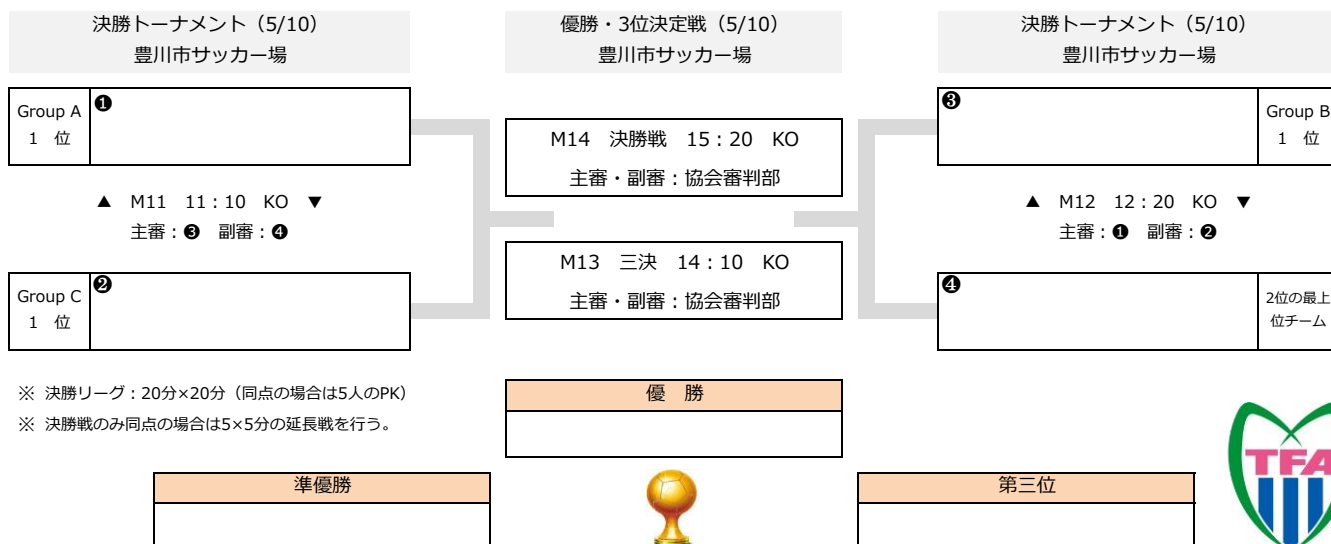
決勝トーナメント（5/10）
豊川市サッカー場

優勝・3位決定戦（5/10）
豊川市サッカー場

決勝トーナメント（5/10）
豊川市サッカー場

Group A 1 位 ❶

Group C 1 位 ❷

▲ M11 11：10 KO ▼
主審：❸ 副審：❹

M14 決勝戦 15：20 KO
主審・副審：協会審判部

M13 三決 14：10 KO
主審・副審：協会審判部

❸ Group B 1 位

❹ 2位の最上位チーム

▲ M12 12：20 KO ▼
主審：❶ 副審：❷

※ 決勝リーグ：20分×20分（同点の場合は5人のPK）
※ 決勝戦のみ同点の場合は5×5分の延長戦を行う。

優 勝

準優勝

第三位

TFA